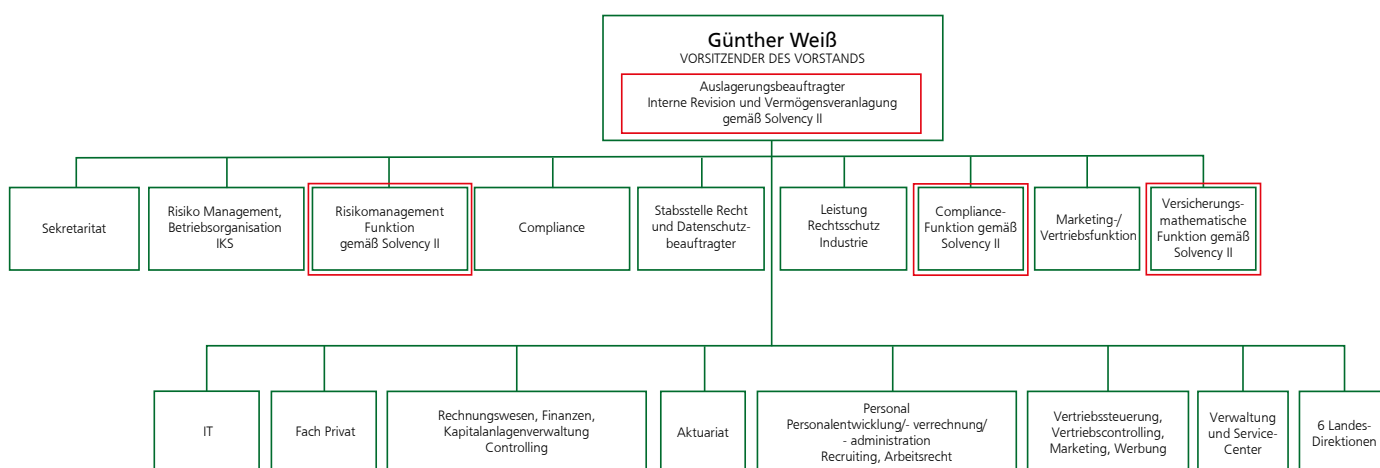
Günther Weiß
VORSITZENDER DES VORSTANDS

Auslagerungsbeauftragter
Interne Revision und Vermögensveranlagung
gemäß Solvency II

Sekretaritat

Risiko Management, Betriebsorganisation IKS

Risikomanagement Funktion gemäß Solvency II

Compliance

Stabsstelle Recht und Datenschutzbeauftragter

Leistung Rechtsschutz Industrie

Compliance-Funktion gemäß Solvency II

Marketing-/ Vertriebsfunktion

Versicherungsmathematische Funktion gemäß Solvency II

IT

Fach Privat

Rechnungswesen, Finanzen, Kapitalanlagenverwaltung Controlling

Aktuariat

Personal
Personalentwicklung/- verrechnung/ - administration
Recruiting, Arbeitsrecht

Vertriebssteuerung, Vertriebscontrolling, Marketing, Werbung

Verwaltung und Service-Center

6 Landes-Direktionen